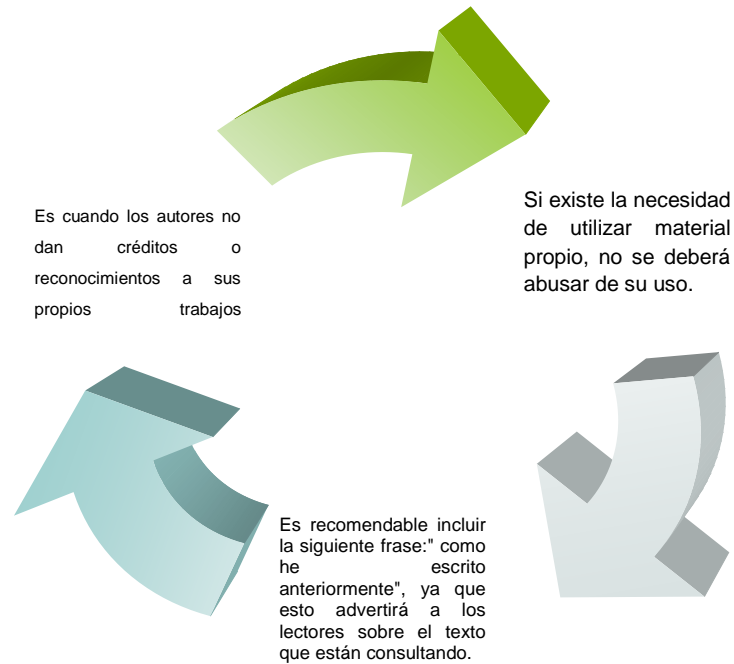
Es cuando los autores no dan créditos o reconocimientos a sus propios trabajos

Si existe la necesidad de utilizar material propio, no se deberá abusar de su uso.

Es recomendable incluir la siguiente frase:" como he escrito anteriormente", ya que esto advertirá a los lectores sobre el texto que están consultando.